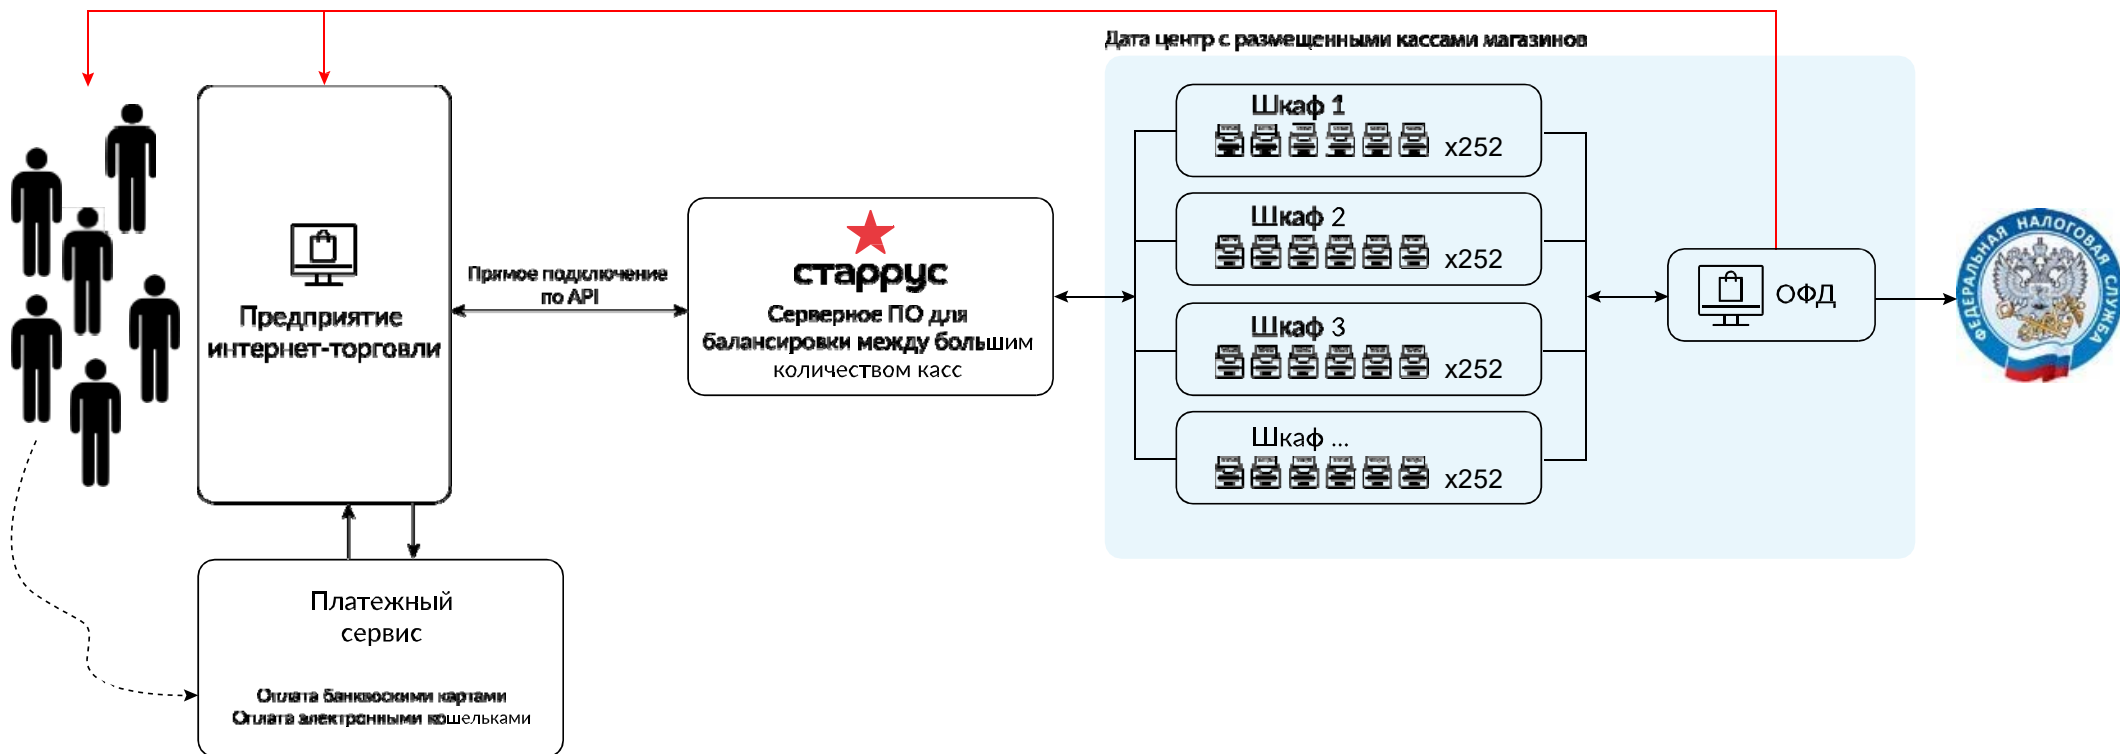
Предприятие интернет-торговли

Прямое подключение по API

старрус
Серверное ПО для балансировки между большим количеством касс

Дата центр с размещенными кассами магазинов

Шкаф 1
x252

Шкаф 2
x252

Шкаф 3
x252

Шкаф ...
x252

ОФД

ФЕДЕРАЛЬНАЯ НАЛОГОВАЯ СЛУЖБА

Платежный сервис

Оплата банковскими картами
Оплата электронными кошельками